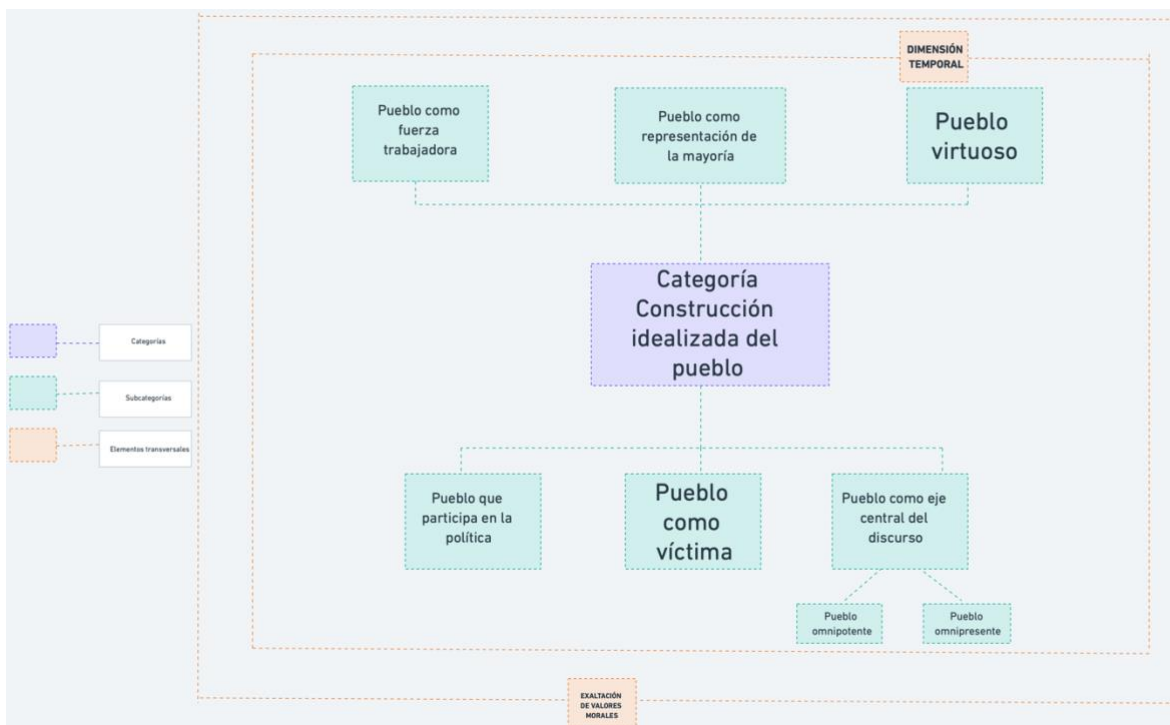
DIMENSIÓN TEMPORAL

Pueblo como fuerza trabajadora

Pueblo como representación de la mayoría

Pueblo virtuoso

Categoría Construcción idealizada del pueblo

Categorías

Subcategorías

Elementos transversales

Pueblo que participa en la política

Pueblo como víctima

Pueblo como eje central del discurso

Pueblo omnipotente

Pueblo omnipresente

EXALTACIÓN DE VALORES MORALES